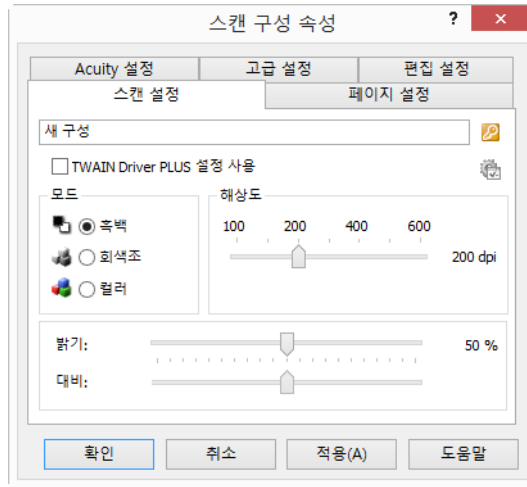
스캔 구성 속성

?

Acuity 설정
고급 설정
편집 설정
스캔 설정
페이지 설정

새 구성

TWAIN Driver PLUS 설정 사용

모드
흑백
회색조
컬러

해상도
100
200
400
600
200 dpi

밝기:
50 %
대비:

확인
취소
적용(A)
도움말